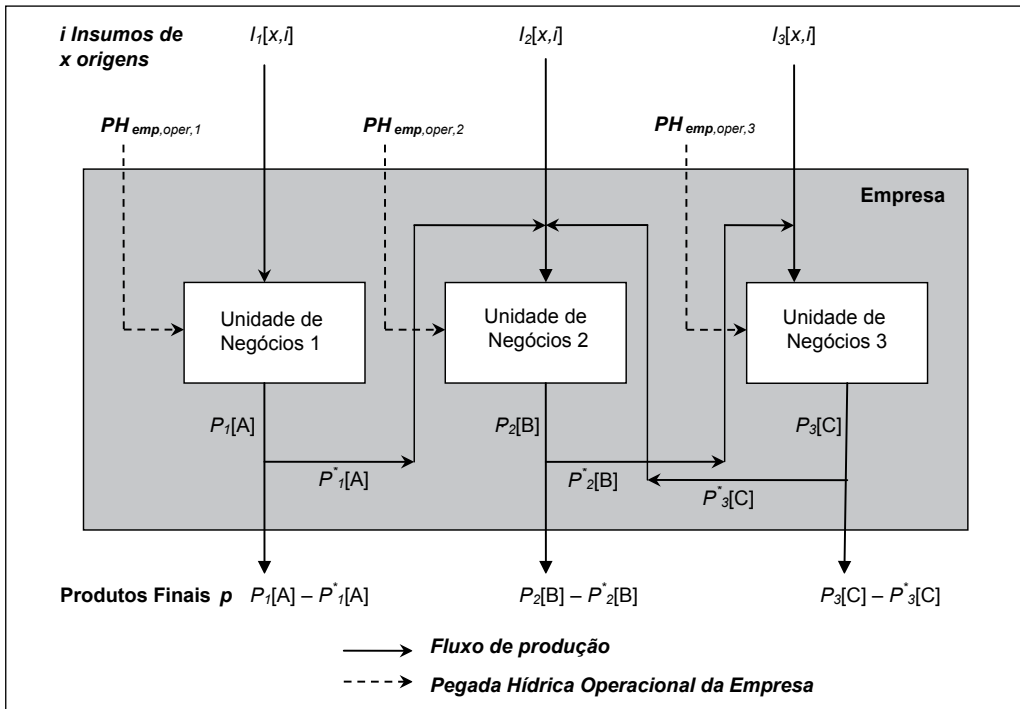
*i Insumos de x origens*

$I_1[x,i]$

$I_2[x,i]$

$I_3[x,i]$

$PH_{emp,oper,1}$

$PH_{emp,oper,2}$

$PH_{emp,oper,3}$

**Empresa**

Unidade de Negócios 1

Unidade de Negócios 2

Unidade de Negócios 3

$P_1$[A]

$P_2$[B]

$P_3$[C]

$P^*_1$[A]

$P^*_2$[B]

$P^*_3$[C]

**Produtos Finais *p*** $P_1$[A] – $P^*_1$[A]

$P_2$[B] – $P^*_2$[B]

$P_3$[C] – $P^*_3$[C]

*Fluxo de produção*

*Pegada Hídrica Operacional da Empresa*